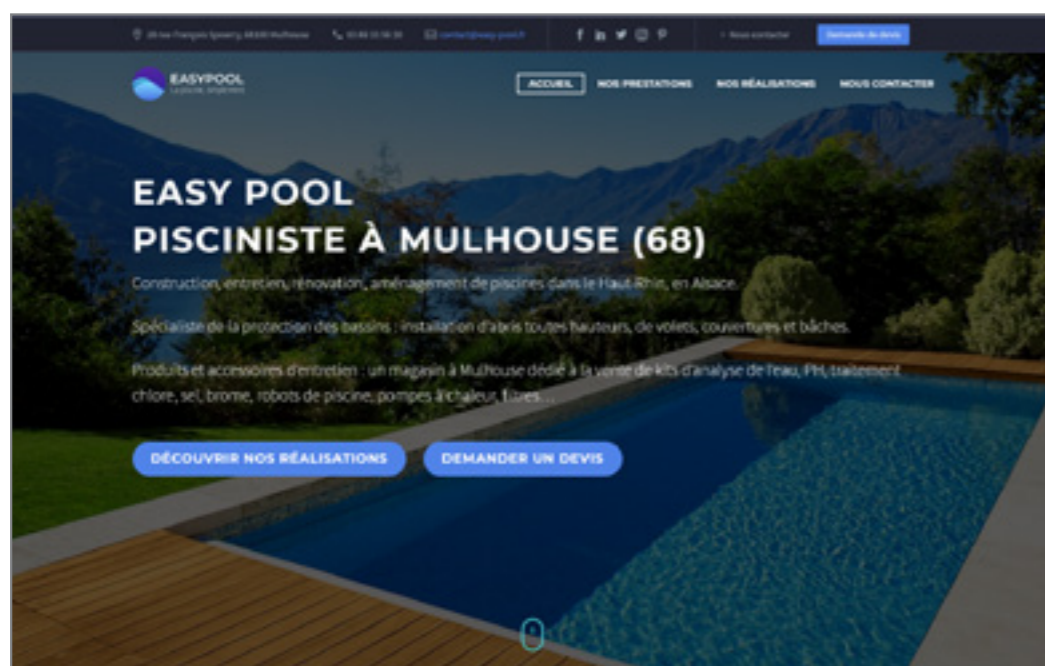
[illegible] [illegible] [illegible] f in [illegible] › Nous contacter Demande de devis

EASYPOOL
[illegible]

ACCUEIL NOS PRESTATIONS NOS RÉALISATIONS NOUS CONTACTER

EASY POOL
PISCINISTE À MULHOUSE (68)

Construction, entretien, rénovation, aménagement de piscines dans le Haut-Rhin, en Alsace.

Spécialiste de la protection des bassins : installation d'abris toutes hauteurs, de volets, couvertures et bâches.

Produits et accessoires d'entretien : un magasin à Mulhouse dédié à la vente de kits d'analyse de l'eau, PH, traitement chlore, sel, brome, robots de piscine, pompes à chaleur, filtres…

DÉCOUVRIR NOS RÉALISATIONS DEMANDER UN DEVIS